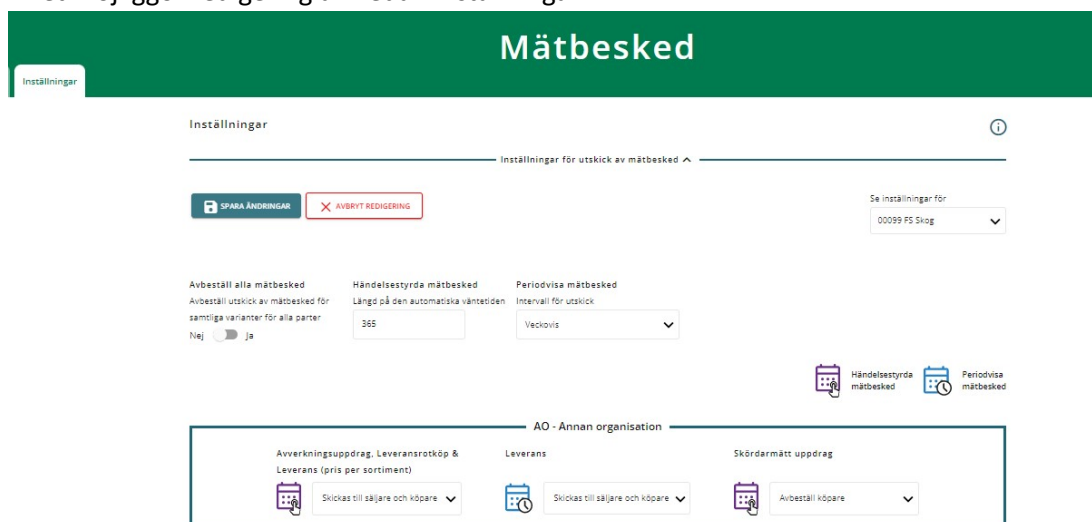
Mätbesked

Inställningar

Inställningar

Inställningar för utskick av mätbesked ^

SPARA ÄNDRINGAR

AVBRYT REDIGERING

Se inställningar för

00099 FS Skog

Avbeställ alla mätbesked
Avbeställ utskick av mätbesked för samtliga varianter för alla parter
Nej Ja

Händelsestyrda mätbesked
Längd på den automatiska väntetiden
365

Periodvisa mätbesked
Intervall för utskick
Veckovis

Händelsestyrda mätbesked

Periodvisa mätbesked

AO - Annan organisation

Avverkningsuppdrag, Leveransrotköp & Leverans (pris per sortiment)
Skickas till säljare och köpare

Leverans
Skickas till säljare och köpare

Skördarmätt uppdrag
Avbeställ köpare